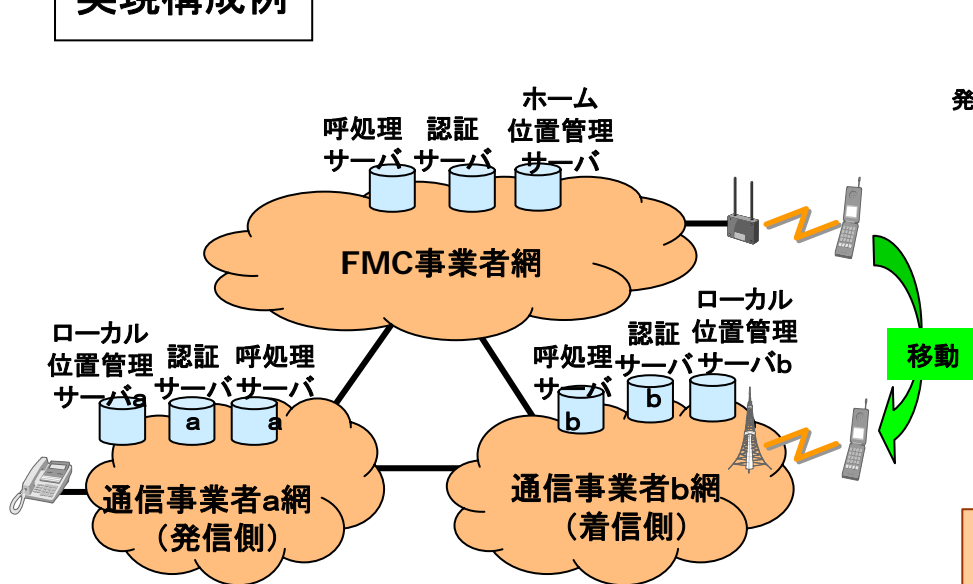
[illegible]

発

呼処理サーバ

認証サーバ

ホーム位置管理サーバ

FMC事業者網

移動

ローカル位置管理サーバa

認証サーバ a

呼処理サーバ a

通信事業者a網（発信側）

呼処理サーバ b

認証サーバ b

ローカル位置管理サーバb

通信事業者b網（着信側）